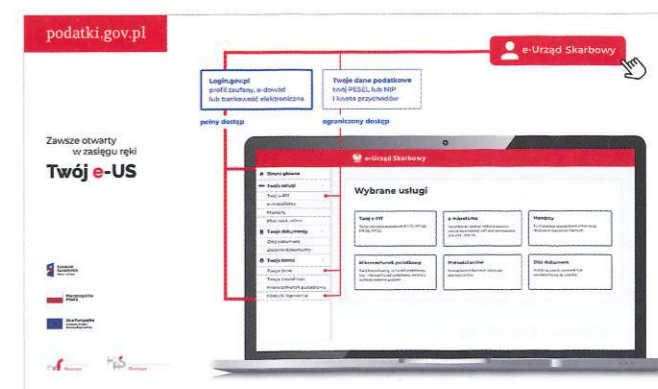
podatki.gov.pl

e-Urząd Skarbowy

Login.gov.pl
profil zaufany, e-dowód
lub bankowość elektroniczna

pełny dostęp

Twoje dane podatkowe
twój PESEL lub NIP
i kwota przychodów

ograniczony dostęp

Zawsze otwarty
w zasięgu ręki

Twój e-US

e-Urząd Skarbowy

Strona główna
Twoje usługi
Twój e-PIT
e-mikrofirma
Mandaty
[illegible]
Twoje dokumenty
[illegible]
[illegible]
Twoje konto
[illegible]
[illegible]
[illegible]
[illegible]

Wybrane usługi

Twój e-PIT
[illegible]

e-mikrofirma
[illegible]

Mandaty
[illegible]

Mikrorachunek podatkowy
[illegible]

Pełnomocnictwa
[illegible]

Złóż dokument
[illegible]

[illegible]
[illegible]
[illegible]
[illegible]
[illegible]